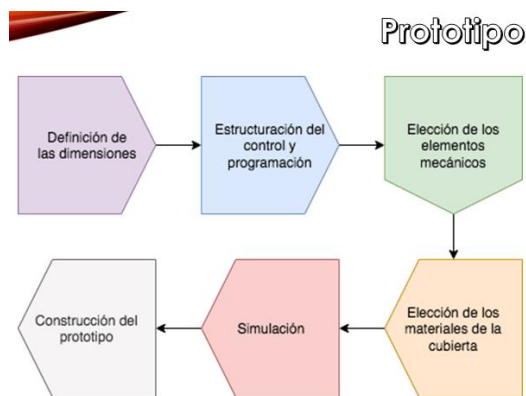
Prototipo

Definición de las dimensiones

Estructuración del control y programación

Elección de los elementos mecánicos

Elección de los materiales de la cubierta

Simulación

Construcción del prototipo